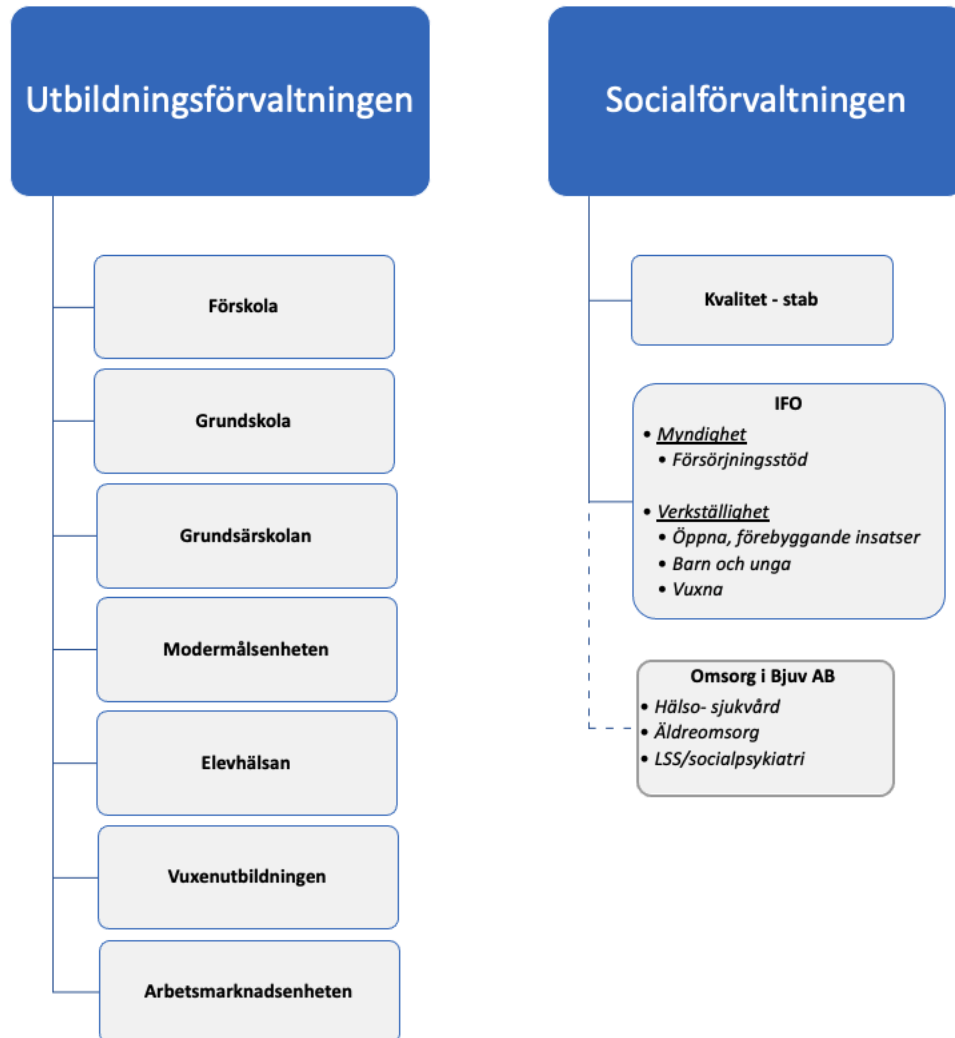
Utbildningsförvaltningen

Förskola

Grundskola

Grundsärskolan

Modermålsenheten

Elevhälsan

Vuxenutbildningen

Arbetsmarknadsenheten

Socialförvaltningen

Kvalitet - stab

IFO
• Myndighet
• Försörjningsstöd
• Verkställighet
• Öppna, förebyggande insatser
• Barn och unga
• Vuxna

Omsorg i Bjuv AB
• Hälso- sjukvård
• Äldreomsorg
• LSS/socialpsykiatri